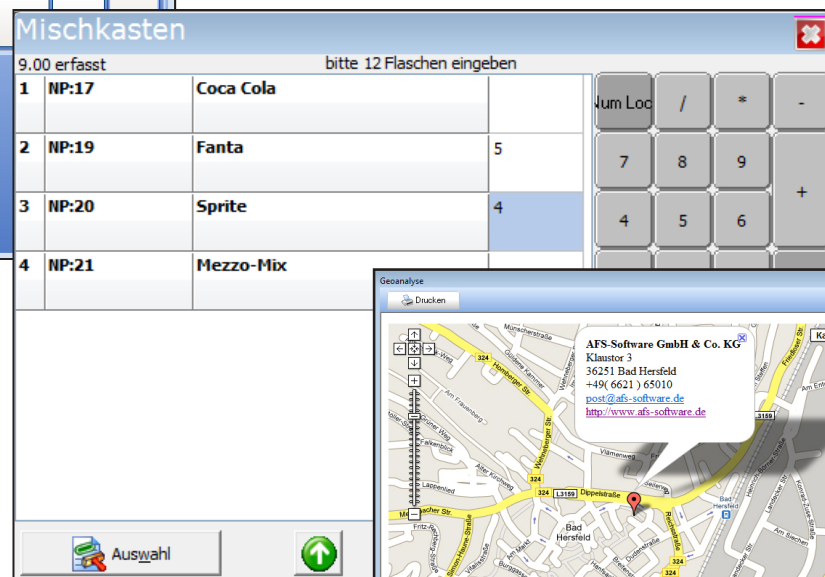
Mischkasten

9.00 erfasst

bitte 12 Flaschen eingeben

| 1 | NP:17 | Coca Cola | |
|---|---|---|---|
| 2 | NP:19 | Fanta | 5 |
| 3 | NP:20 | Sprite | 4 |
| 4 | NP:21 | Mezzo-Mix | |

Num Lock / * -
7 8 9 +
4 5 6

Auswahl

Geoanalyse

Drucken

AFS-Software GmbH & Co. KG
Klaustor 3
36251 Bad Hersfeld
+49( 6621 ) 65010
post@afs-software.de
http://www.afs-software.de

Münsterstraße
Homberger Str.
Am Frauenberg
Weinstraße
Lappenfeld
Dippelstraße
Bad Hersfeld
Breitenstraße
324
L3159
Bad Hersfeld
Friedloser Str.
Am Eichen
Fritz-Rechberg-Straße
Am Markt
Burggasse
Seilerweg
Vitalisweg
Alter Kirchweg
Falkenblick
Grüner Weg
Am Brauhaus
Landecker Str.
Am Anger
Kl
Am Ent
Am Bach